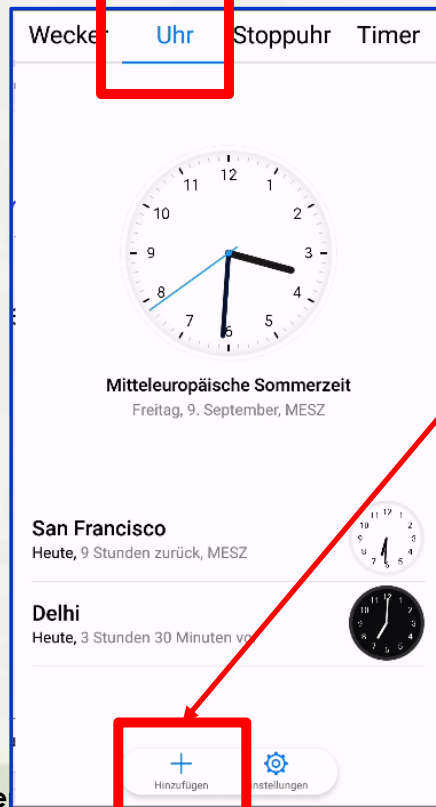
Wecker Uhr Stoppuhr Timer

12 1 2 3 4 5 6 7 8 9 10 11

Mitteleuropäische Sommerzeit
Freitag, 9. September, MESZ

San Francisco
Heute, 9 Stunden zurück, MESZ

Delhi
Heute, 3 Stunden 30 Minuten vo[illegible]

Hinzufügen
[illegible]nstellungen